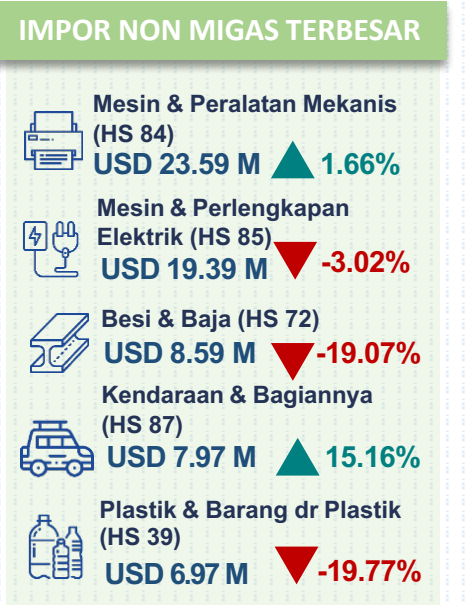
IMPOR NON MIGAS TERBESAR

Mesin & Peralatan Mekanis (HS 84)
USD 23.59 M 1.66%

Mesin & Perlengkapan Elektrik (HS 85)
USD 19.39 M -3.02%

Besi & Baja (HS 72)
USD 8.59 M -19.07%

Kendaraan & Bagiannya (HS 87)
USD 7.97 M 15.16%

Plastik & Barang dr Plastik (HS 39)
USD 6.97 M -19.77%